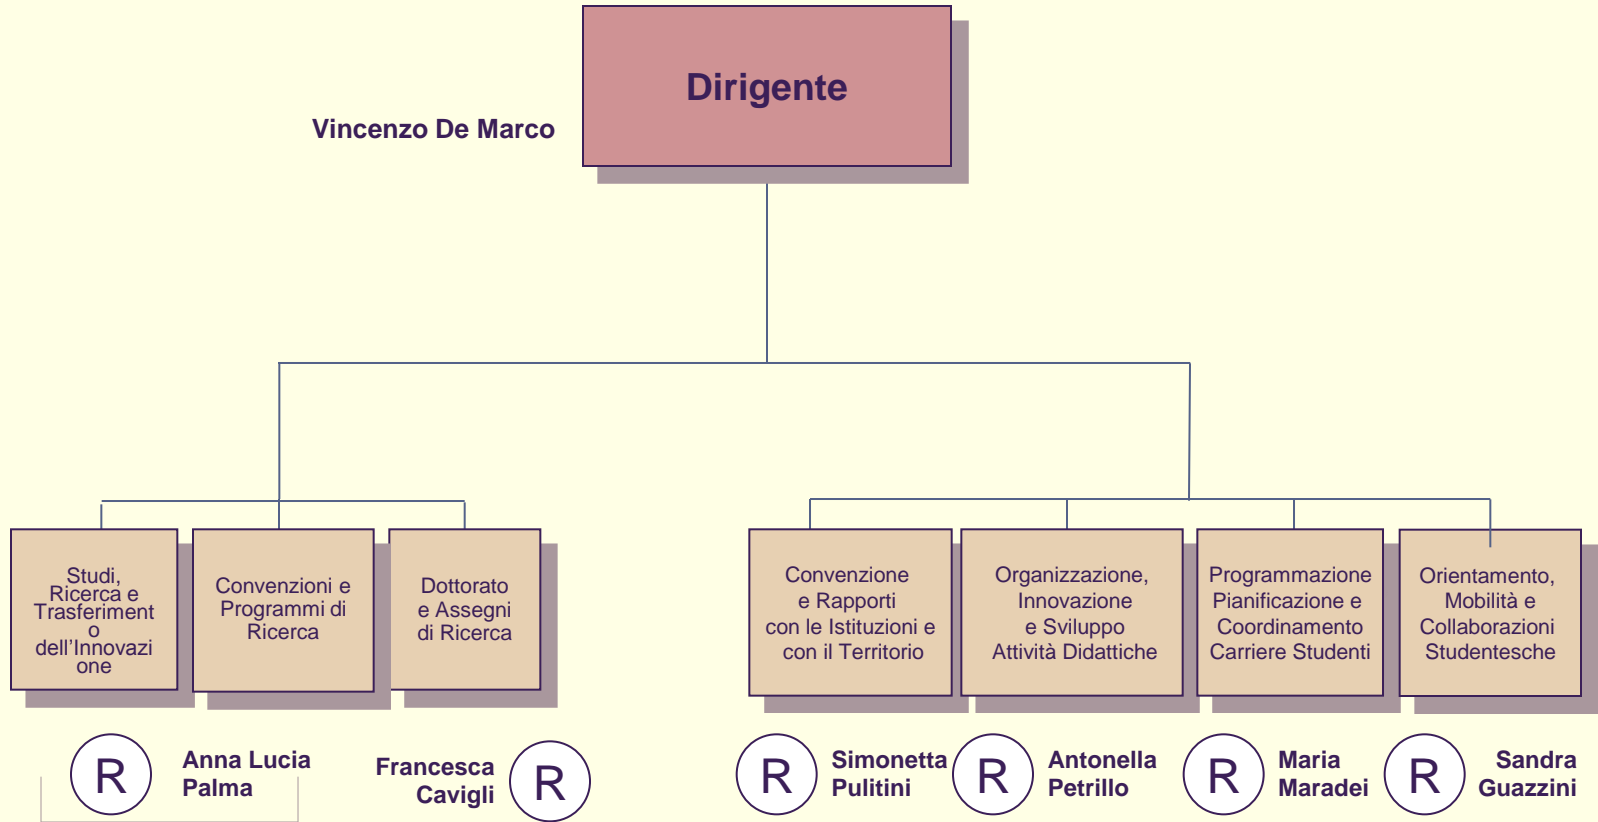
Dirigente

Vincenzo De Marco

Studi, Ricerca e Trasferimento dell'Innovazione

Convenzioni e Programmi di Ricerca

Dottorato e Assegni di Ricerca

Convenzione e Rapporti con le Istituzioni e con il Territorio

Organizzazione, Innovazione e Sviluppo Attività Didattiche

Programmazione Pianificazione e Coordinamento Carriere Studenti

Orientamento, Mobilità e Collaborazioni Studentesche

R Anna Lucia Palma

Francesca Cavigli R

R Simonetta Pulitini

R Antonella Petrillo

R Maria Maradei

R Sandra Guazzini